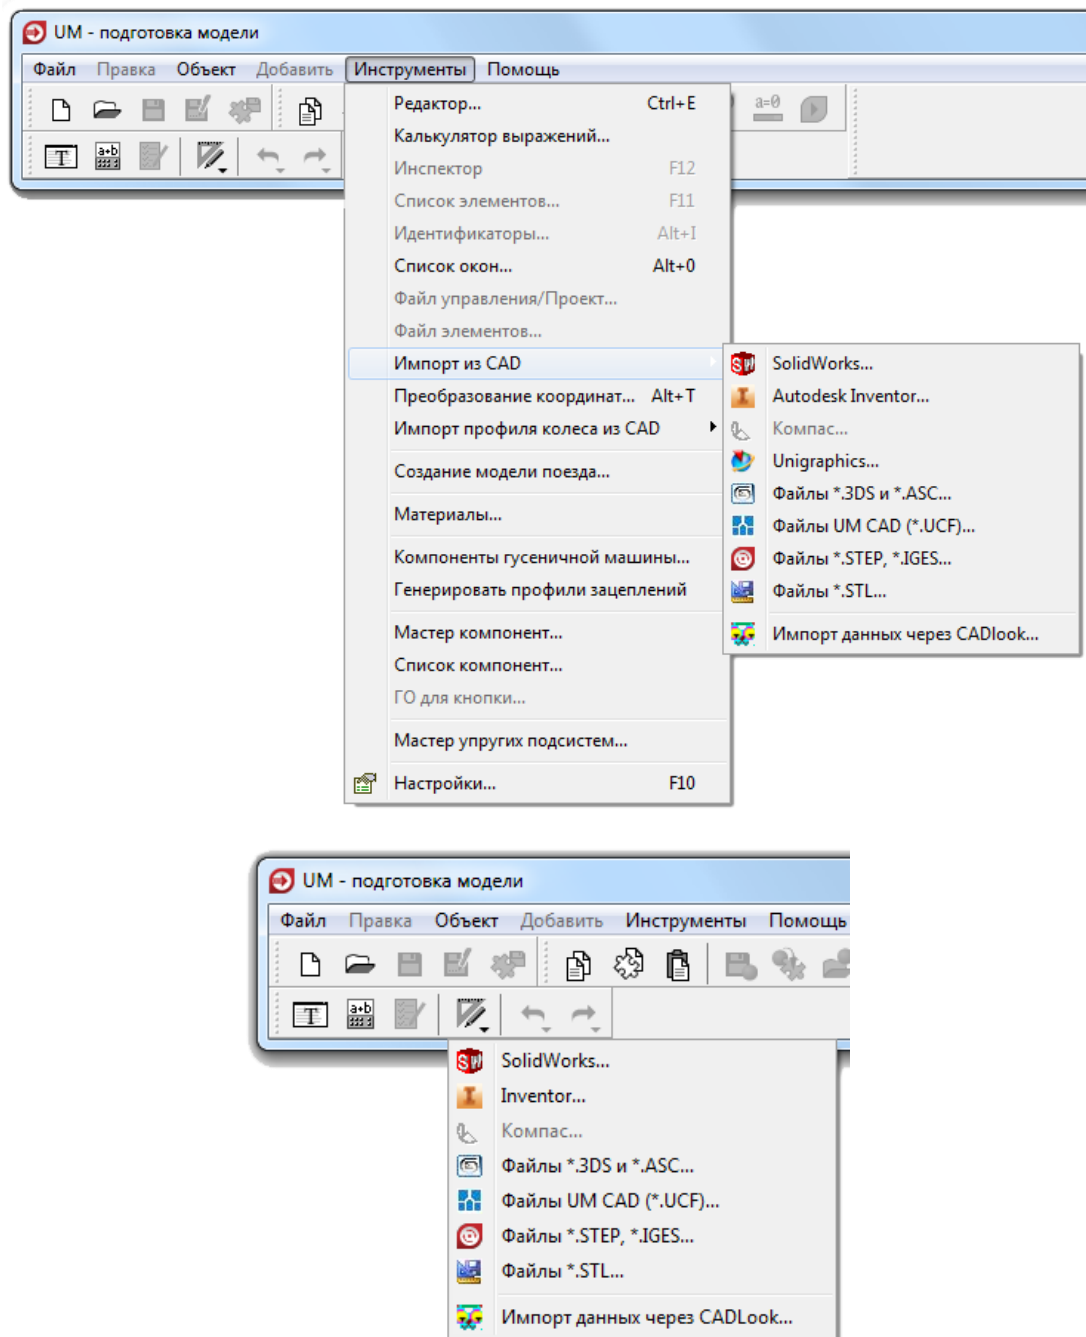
UM - подготовка модели

Файл Правка Объект Добавить Инструменты Помощь

a=0

Редактор... Ctrl+E
Калькулятор выражений...
Инспектор F12
Список элементов... F11
Идентификаторы... Alt+I
Список окон... Alt+0
Файл управления/Проект...
Файл элементов...
Импорт из CAD
Преобразование координат... Alt+T
Импорт профиля колеса из CAD
Создание модели поезда...
Материалы...
Компоненты гусеничной машины...
Генерировать профили зацеплений
Мастер компонент...
Список компонент...
ГО для кнопки...
Мастер упругих подсистем...
Настройки... F10

SolidWorks...
Autodesk Inventor...
Компас...
Unigraphics...
Файлы *.3DS и *.ASC...
Файлы UM CAD (*.UCF)...
Файлы *.STEP, *.IGES...
Файлы *.STL...
Импорт данных через CADlook...

UM - подготовка модели

Файл Правка Объект Добавить Инструменты Помощь

SolidWorks...
Inventor...
Компас...
Файлы *.3DS и *.ASC...
Файлы UM CAD (*.UCF)...
Файлы *.STEP, *.IGES...
Файлы *.STL...
Импорт данных через CADLook...